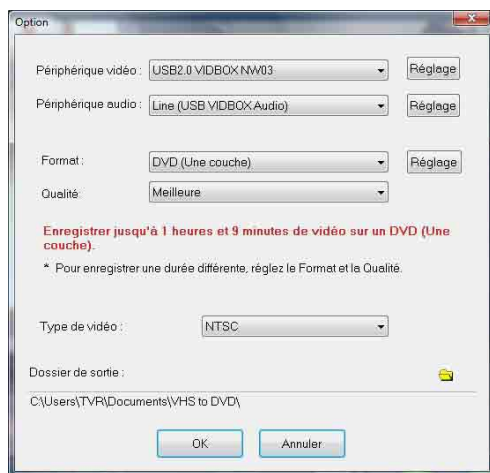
Option

Périphérique vidéo : USB2.0 VIDBOX NW03 Réglage

Périphérique audio : Line (USB VIDBOX Audio) Réglage

Format : DVD (Une couche) Réglage

Qualité : Meilleure

Enregistrer jusqu'à 1 heures et 9 minutes de vidéo sur un DVD (Une couche).

* Pour enregistrer une durée différente, réglez le Format et la Qualité.

Type de vidéo : NTSC

Dossier de sortie :

C:\Users\TVR\Documents\VHS to DVD\

OK Annuler